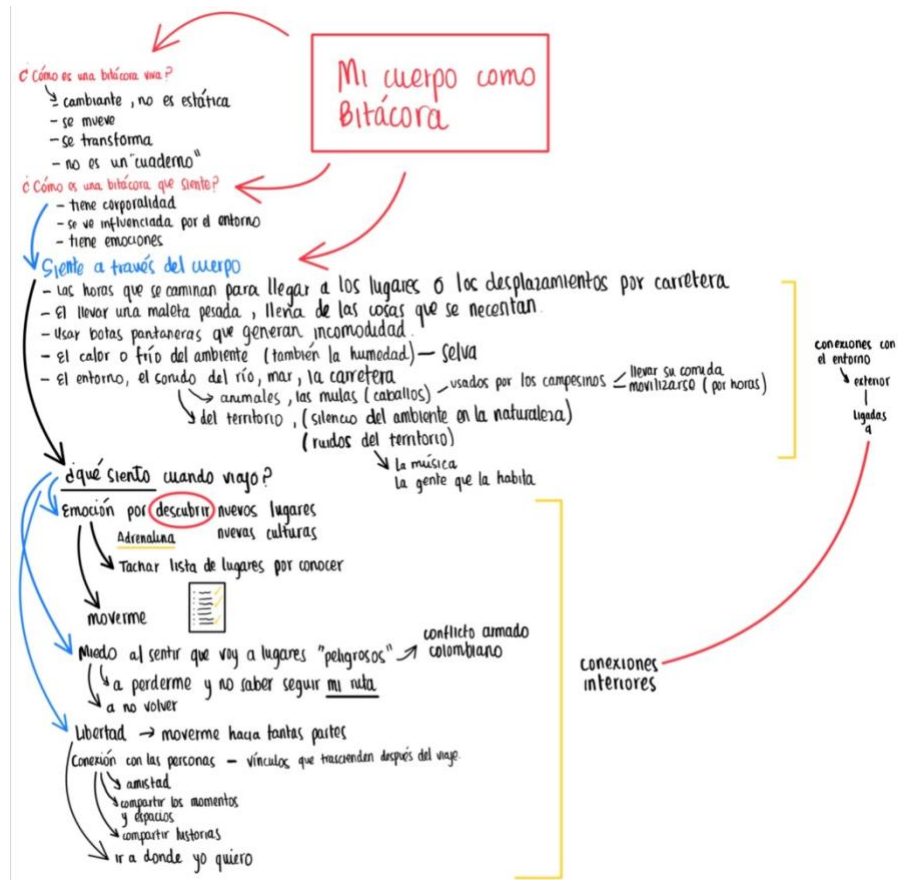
Mi cuerpo como Bitácora

¿Cómo es una bitácora viva?
cambiante, no es estática
- se mueve
- se transforma
- no es un "cuaderno"

¿Cómo es una bitácora que siente?
- tiene corporalidad
- se ve influenciada por el entorno
- tiene emociones

Siente a través del cuerpo
- Las horas que se caminan para llegar a los lugares o los desplazamientos por carretera
- El llevar una maleta pesada, llena de las cosas que se necesitan.
- Usar botas pantaneras que generan incomodidad.
- El calor o frío del ambiente (también la humedad) — selva
- El entorno, el sonido del río, mar, la carretera
animales, las mulas (caballos) — usados por los campesinos — llevar su comida, movilizarse (por horas)
del territorio, (silencio del ambiente en la naturaleza)
(ruidos del territorio)
La música
La gente que la habita

conexiones con el entorno
exterior
ligadas a

¿qué siento cuando viajo?
Emoción por descubrir nuevos lugares
nuevas culturas
Adrenalina
Tachar lista de lugares por conocer
moverme
Miedo al sentir que voy a lugares "peligrosos" → conflicto armado colombiano
a perderme y no saber seguir mi ruta
a no volver
Libertad → moverme hacia tantas partes
Conexión con las personas — vínculos que trascienden después del viaje.
amistad
compartir los momentos y espacios
compartir historias
ir a donde yo quiero

conexiones interiores